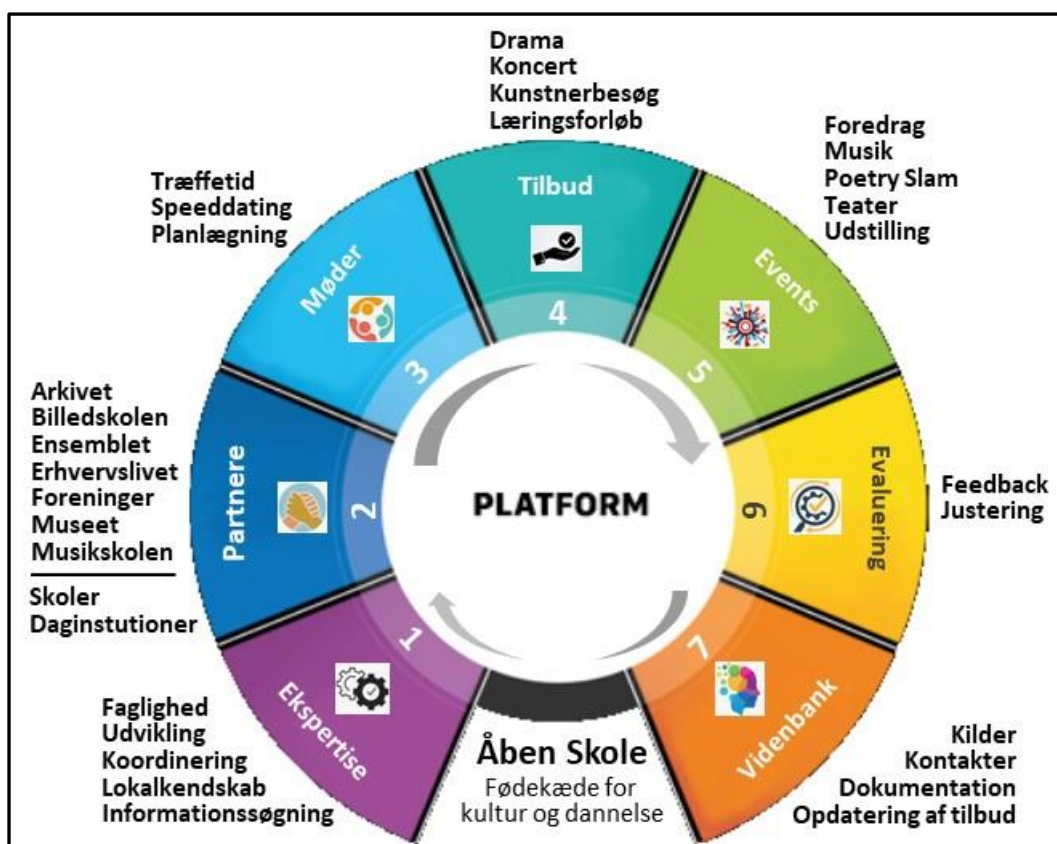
Drama
Koncert
Kunstnerbesøg
Læringsforløb

Foredrag
Musik
Poetry Slam
Teater
Udstilling

Træffetid
Speeddating
Planlægning

Tilbud
4

Møder
3

Events
5

Arkivet
Billedskolen
Ensemblet
Erhvervslivet
Foreninger
Museet
Musikskolen

Skoler
Daginstutioner

Partnere
2

PLATFORM

Evaluering
6

Feedback
Justering

1
Ekspertise

7
Videnbank

Faglighed
Udvikling
Koordinering
Lokalkendskab
Informationssøgning

Åben Skole
Fødekæde for kultur og dannelse

Kilder
Kontakter
Dokumentation
Opdatering af tilbud